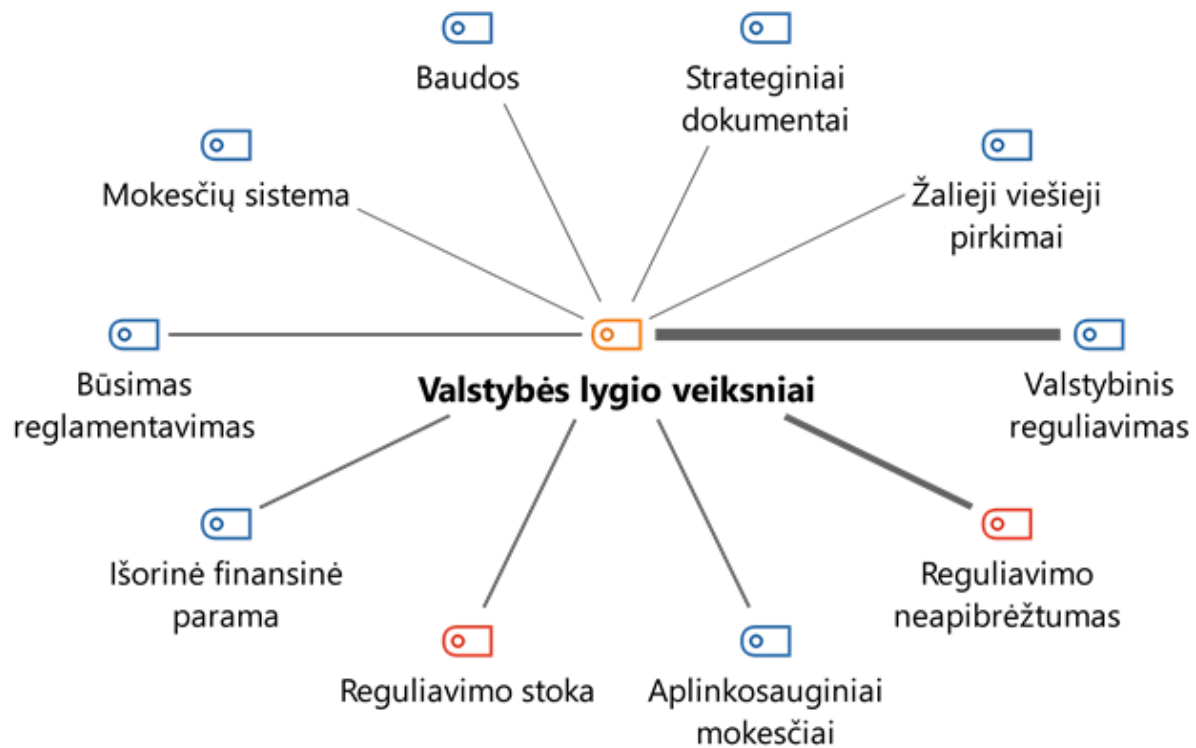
Baudos

Strateginiai dokumentai

Mokesčių sistema

Žalieji viešieji pirkimai

Būsimas reglamentavimas

Valstybės lygio veiksniai

Valstybinis reguliavimas

Išorinė finansinė parama

Reguliavimo neapibrėžtumas

Reguliavimo stoka

Aplinkosauginiai mokesčiai